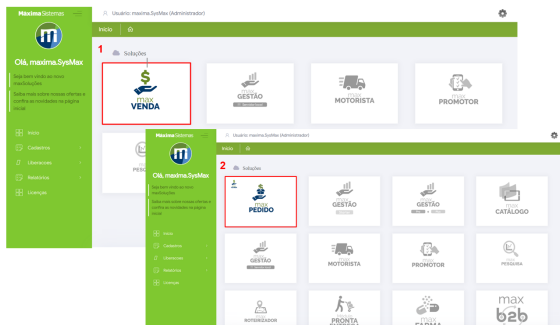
Maxima Sistemas

Olá, maxima.SysMax

Seja bem vindo ao novo maxSoluções

Saiba mais sobre nossos informes e confira as novidades na página inicial.

Início
Cadastros
Liberações
Relatórios
Licenças

Usuário: maxima.SysMax (Administrador)

Início

1

Soluções

max VENDA

max GESTÃO

max MOTORISTA

max PROMOTOR

max PESQUISA

Maxima Sistemas

Olá, maxima.SysMax

Seja bem vindo ao novo maxSoluções

Saiba mais sobre nossos informes e confira as novidades na página inicial.

Início
Cadastros
Liberações
Relatórios
Licenças

Usuário: maxima.SysMax (Administrador)

Início

2

Soluções

max PEDIDO

max GESTÃO

max GESTÃO

max CATÁLOGO

max GESTÃO

max MOTORISTA

max PROMOTOR

max PESQUISA

max ROTEIRIZADOR

max PRONTA ENTREGA

max FARMA

max b2b